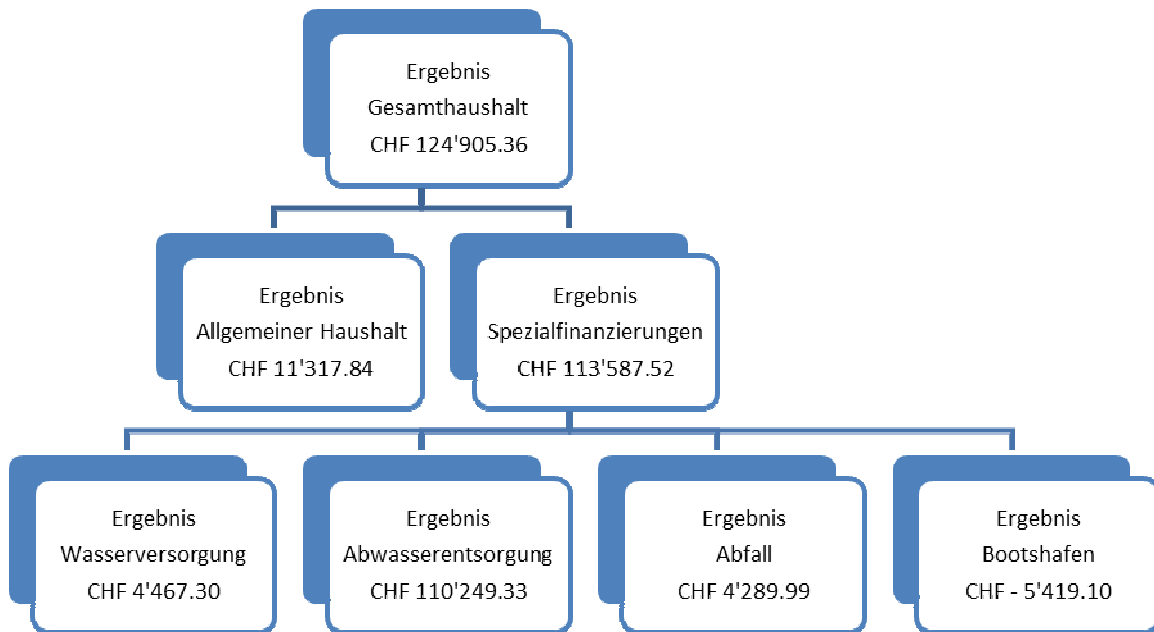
Ergebnis
Gesamthaushalt
CHF 124'905.36

Ergebnis
Allgemeiner Haushalt
CHF 11'317.84

Ergebnis
Spezialfinanzierungen
CHF 113'587.52

Ergebnis
Wasserversorgung
CHF 4'467.30

Ergebnis
Abwasserentsorgung
CHF 110'249.33

Ergebnis
Abfall
CHF 4'289.99

Ergebnis
Bootshafen
CHF - 5'419.10